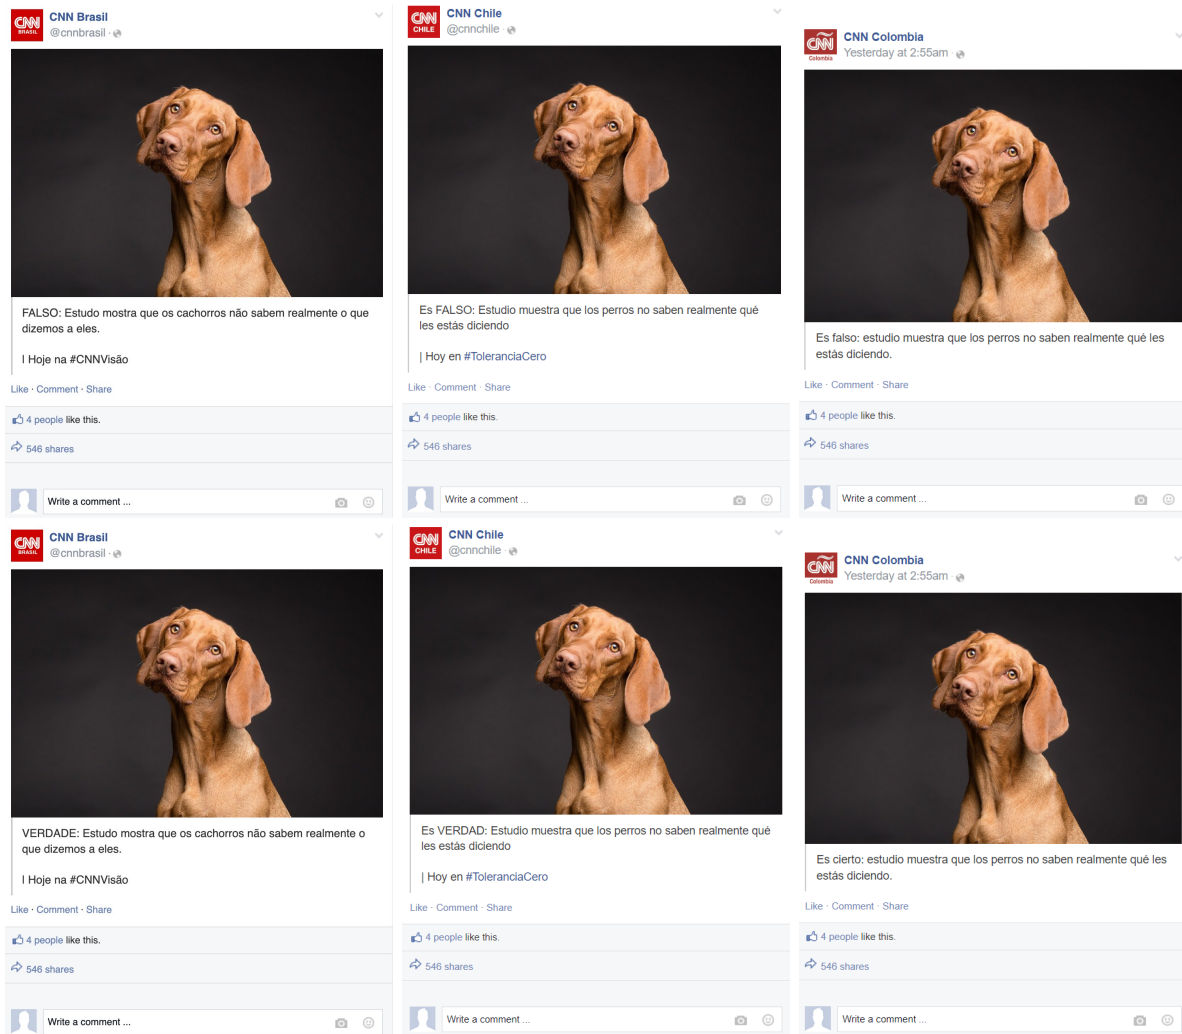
CNN BRASIL

CNN Brasil
@cnnbrasil ·

FALSO: Estudo mostra que os cachorros não sabem realmente o que dizemos a eles.

| Hoje na #CNNVisão

Like · Comment · Share

4 people like this.

546 shares

Write a comment ...

CNN CHILE

CNN Chile
@cnnchile ·

Es FALSO: Estudio muestra que los perros no saben realmente qué les estás diciendo

| Hoy en #ToleranciaCero

Like · Comment · Share

4 people like this.

546 shares

Write a comment ...

CNN Colombia

CNN Colombia
Yesterday at 2:55am ·

Es falso: estudio muestra que los perros no saben realmente qué les estás diciendo.

Like · Comment · Share

4 people like this.

546 shares

Write a comment ...

CNN BRASIL

CNN Brasil
@cnnbrasil ·

VERDADE: Estudo mostra que os cachorros não sabem realmente o que dizemos a eles.

| Hoje na #CNNVisão

Like · Comment · Share

4 people like this.

546 shares

Write a comment ...

CNN CHILE

CNN Chile
@cnnchile ·

Es VERDAD: Estudio muestra que los perros no saben realmente qué les estás diciendo

| Hoy en #ToleranciaCero

Like · Comment · Share

4 people like this.

546 shares

Write a comment ...

CNN Colombia

CNN Colombia
Yesterday at 2:55am ·

Es cierto: estudio muestra que los perros no saben realmente qué les estás diciendo.

Like · Comment · Share

4 people like this.

546 shares

Write a comment ...